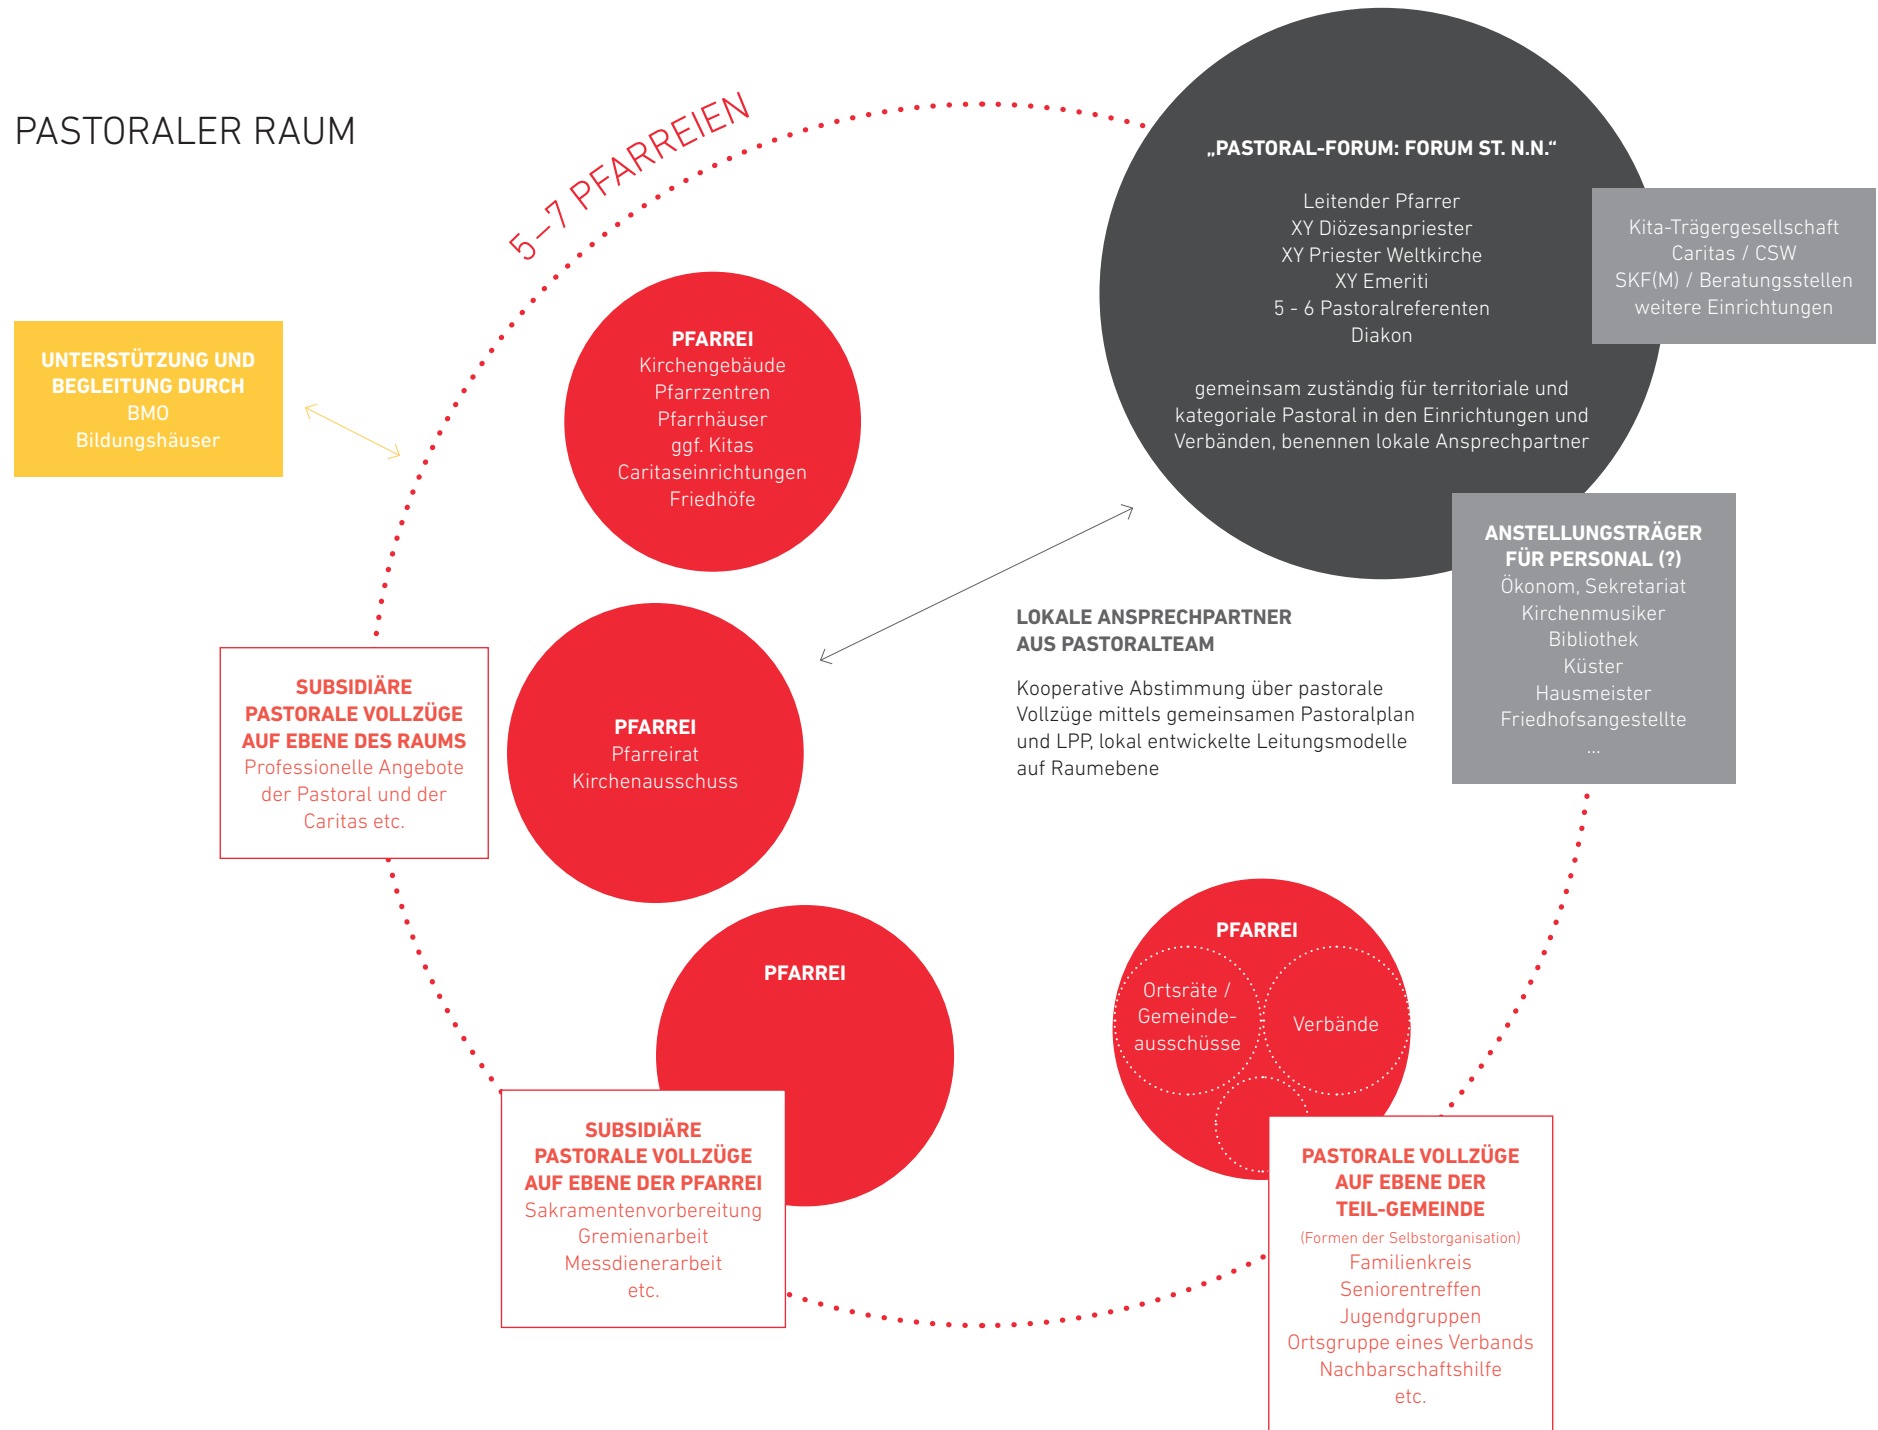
PASTORALER RAUM

5–7 PFARREIEN

UNTERSTÜTZUNG UND BEGLEITUNG DURCH
BMO
Bildungshäuser

PFARREI
Kirchengebäude
Pfarrzentren
Pfarrhäuser
ggf. Kitas
Caritaseinrichtungen
Friedhöfe

„PASTORAL-FORUM: FORUM ST. N.N.“

Leitender Pfarrer
XY Diözesanpriester
XY Priester Weltkirche
XY Emeriti
5 - 6 Pastoralreferenten
Diakon

gemeinsam zuständig für territoriale und kategoriale Pastoral in den Einrichtungen und Verbänden, benennen lokale Ansprechpartner

Kita-Trägergesellschaft
Caritas / CSW
SKF(M) / Beratungsstellen
weitere Einrichtungen

ANSTELLUNGSTRÄGER FÜR PERSONAL (?)
Ökonom, Sekretariat
Kirchenmusiker
Bibliothek
Küster
Hausmeister
Friedhofsangestellte
...

SUBSIDIÄRE PASTORALE VOLLZÜGE AUF EBENE DES RAUMS
Professionelle Angebote der Pastoral und der Caritas etc.

PFARREI
Pfarreirat
Kirchenausschuss

LOKALE ANSPRECHPARTNER AUS PASTORALTEAM

Kooperative Abstimmung über pastorale Vollzüge mittels gemeinsamen Pastoralplan und LPP, lokal entwickelte Leitungsmodelle auf Raumebene

PFARREI

PFARREI
Ortsräte / Gemeinde-ausschüsse
Verbände

SUBSIDIÄRE PASTORALE VOLLZÜGE AUF EBENE DER PFARREI
Sakramentenvorbereitung
Gremienarbeit
Messdienerarbeit
etc.

PASTORALE VOLLZÜGE AUF EBENE DER TEIL-GEMEINDE
(Formen der Selbstorganisation)
Familienkreis
Seniorentreffen
Jugendgruppen
Ortsgruppe eines Verbands
Nachbarschaftshilfe
etc.